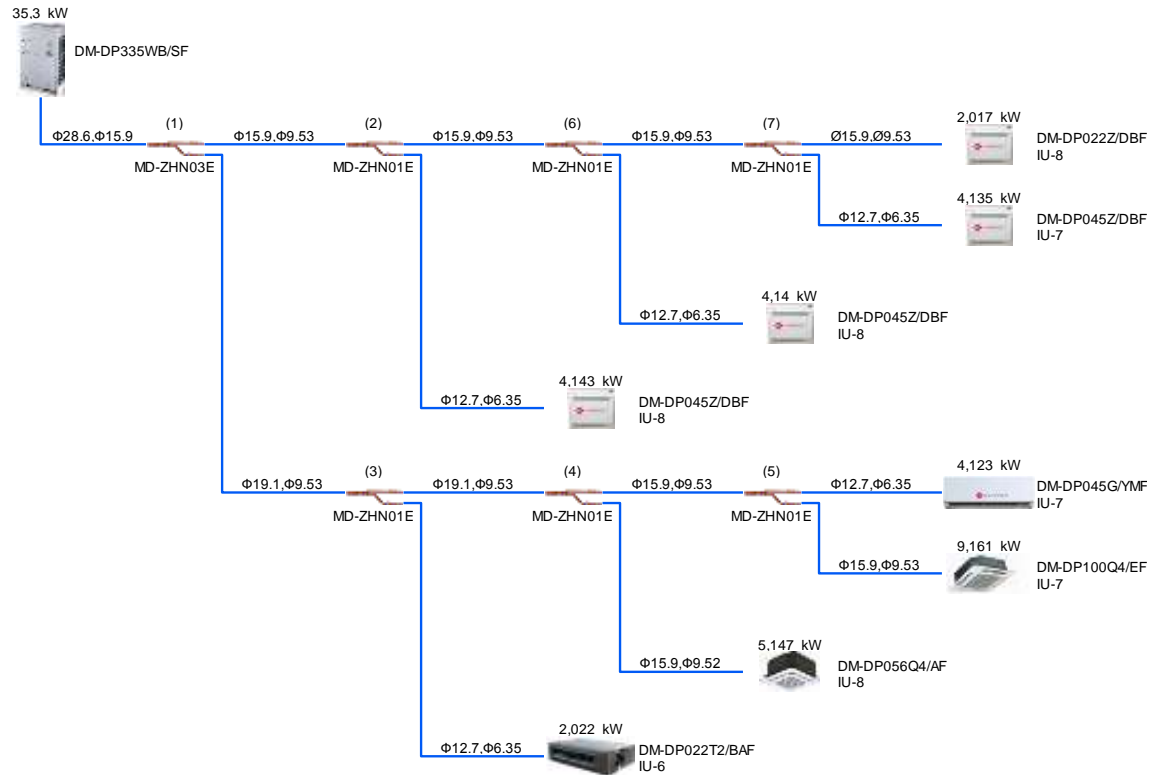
35,3 kW
DM-DP335WB/SF

Φ28.6,Φ15.9
(1)
MD-ZHN03E
Φ15.9,Φ9.53
(2)
MD-ZHN01E
Φ15.9,Φ9.53
(6)
MD-ZHN01E
Φ15.9,Φ9.53
(7)
MD-ZHN01E
Ø15.9,Ø9.53
2,017 kW
DM-DP022Z/DBF
IU-8

Φ12.7,Φ6.35
4,135 kW
DM-DP045Z/DBF
IU-7

Φ12.7,Φ6.35
4,14 kW
DM-DP045Z/DBF
IU-8

Φ12.7,Φ6.35
4,143 kW
DM-DP045Z/DBF
IU-8

Φ19.1,Φ9.53
(3)
MD-ZHN01E
Φ19.1,Φ9.53
(4)
MD-ZHN01E
Φ15.9,Φ9.53
(5)
MD-ZHN01E
Φ12.7,Φ6.35
4,123 kW
DM-DP045G/YMF
IU-7

Φ15.9,Φ9.53
9,161 kW
DM-DP100Q4/EF
IU-7

Φ15.9,Φ9.52
5,147 kW
DM-DP056Q4/AF
IU-8

Φ12.7,Φ6.35
2,022 kW
DM-DP022T2/BAF
IU-6